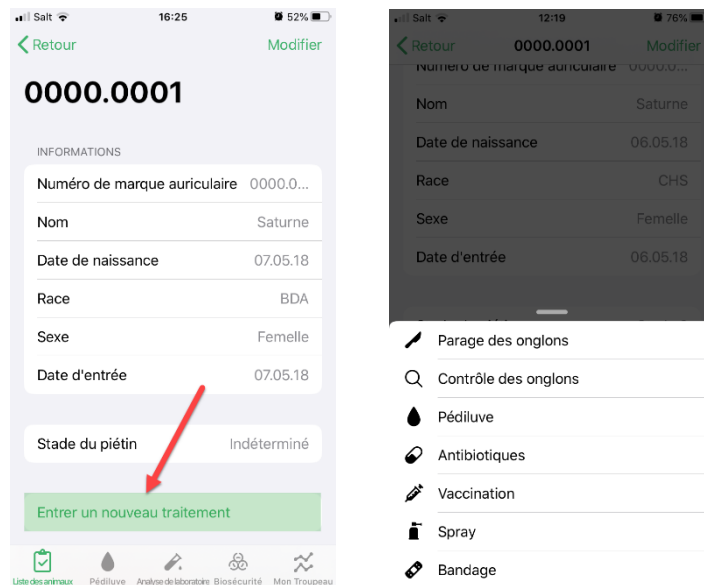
Salt 16:25 52%
Retour Modifier
0000.0001
INFORMATIONS
| Numéro de marque auriculaire | 0000.0... |
|---|---|
| Nom | Saturne |
| Date de naissance | 07.05.18 |
| Race | BDA |
| Sexe | Femelle |
| Date d'entrée | 07.05.18 |

Stade du piétin Indéterminé

Entrer un nouveau traitement

Liste des animaux Pédiluve Analyse de laboratoire Biosécurité Mon Troupeau

Salt 12:19 76%
Retour 0000.0001 Modifier
Numéro de marque auriculaire 0000.0...
| Nom | Saturne |
|---|---|
| Date de naissance | 06.05.18 |
| Race | CHS |
| Sexe | Femelle |
| Date d'entrée | 06.05.18 |

Parage des onglons
Contrôle des onglons
Pédiluve
Antibiotiques
Vaccination
Spray
Bandage